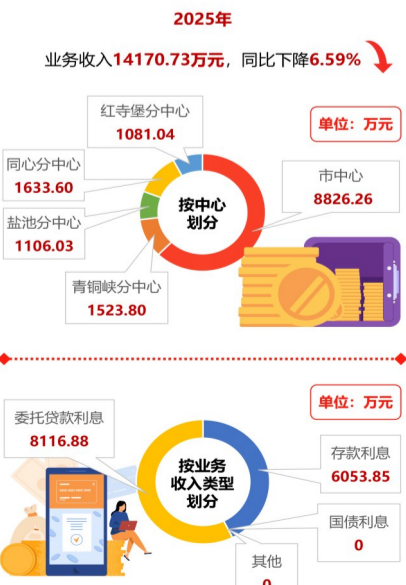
2025年

业务收入14170.73万元，同比下降6.59%

单位：万元

红寺堡分中心
1081.04

同心分中心
1633.60

盐池分中心
1106.03

青铜峡分中心
1523.80

按中心划分

市中心
8826.26

单位：万元

委托贷款利息
8116.88

按业务收入类型划分

存款利息
6053.85

国债利息
0

其他
0